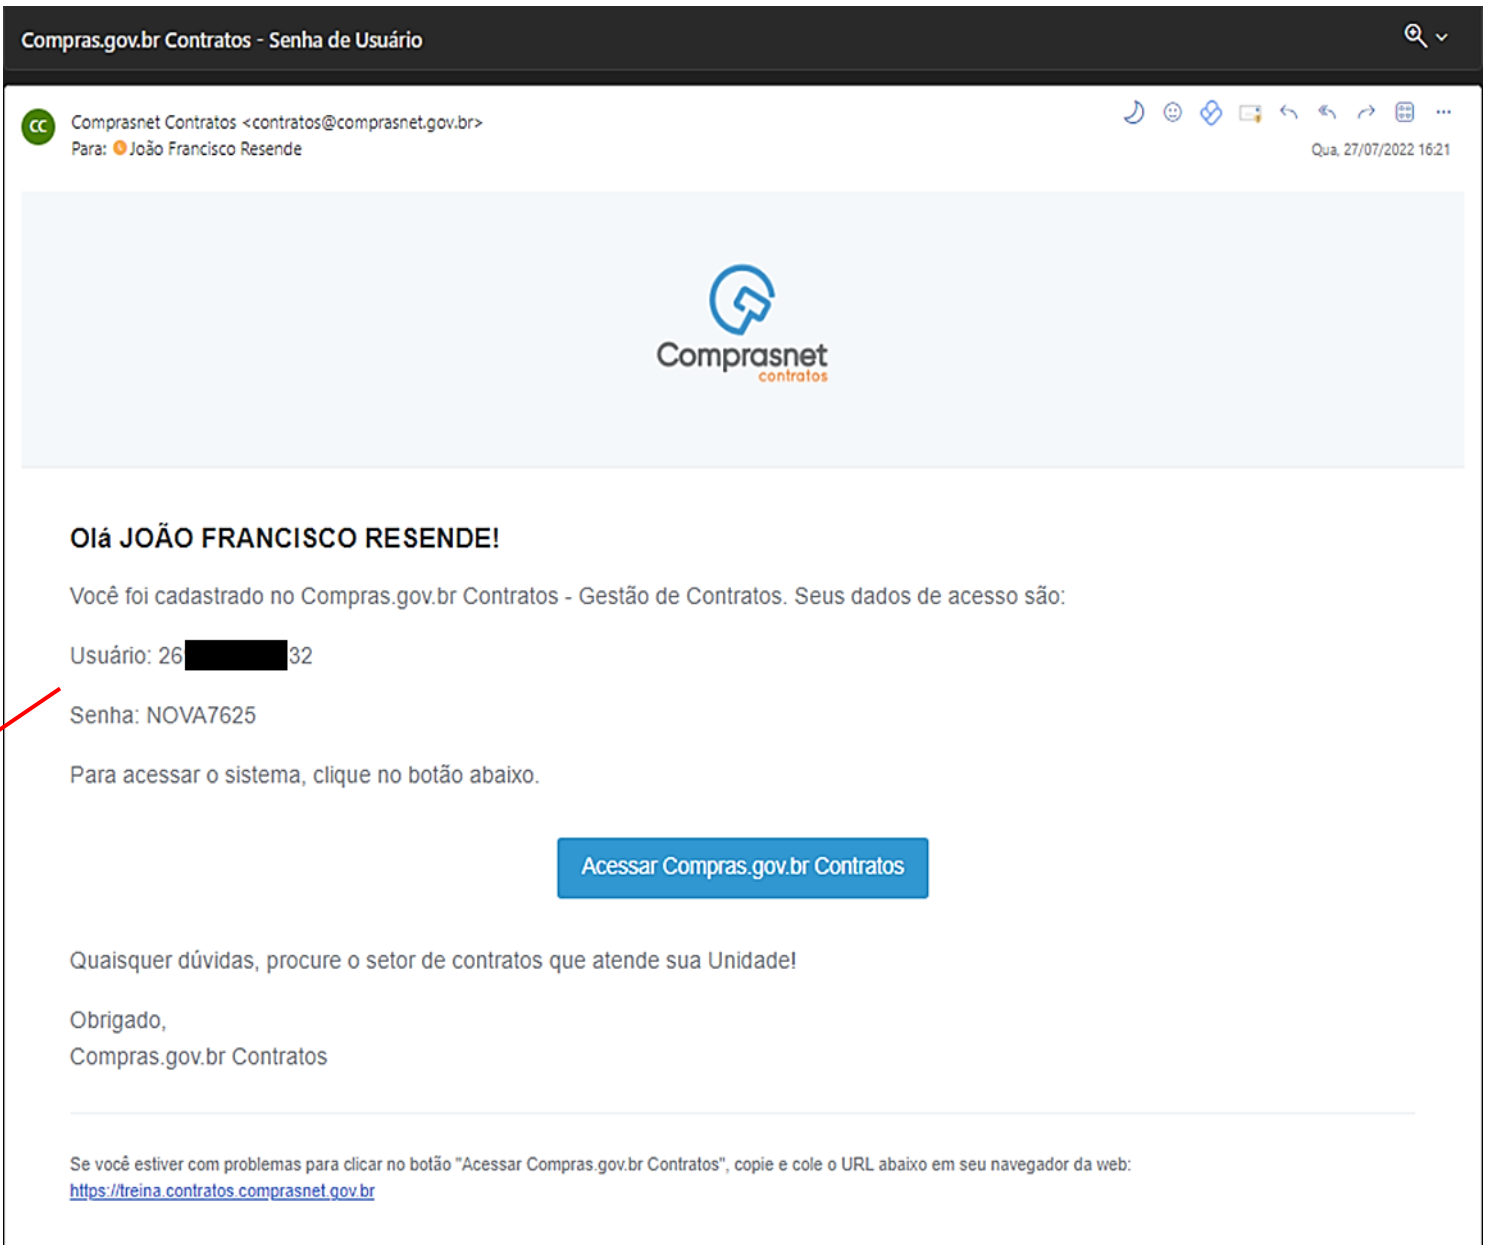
Compras.gov.br Contratos - Senha de Usuário

CC

Comprasnet Contratos <contratos@comprasnet.gov.br>
Para: João Francisco Resende

Qua, 27/07/2022 16:21

Comprasnet
contratos

Olá JOÃO FRANCISCO RESENDE!

Você foi cadastrado no Compras.gov.br Contratos - Gestão de Contratos. Seus dados de acesso são:

Usuário: 26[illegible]32

Senha: NOVA7625

Para acessar o sistema, clique no botão abaixo.

Acessar Compras.gov.br Contratos

Quaisquer dúvidas, procure o setor de contratos que atende sua Unidade!

Obrigado,
Compras.gov.br Contratos

Se você estiver com problemas para clicar no botão "Acessar Compras.gov.br Contratos", copie e cole o URL abaixo em seu navegador da web:
https://treina.contratos.comprasnet.gov.br